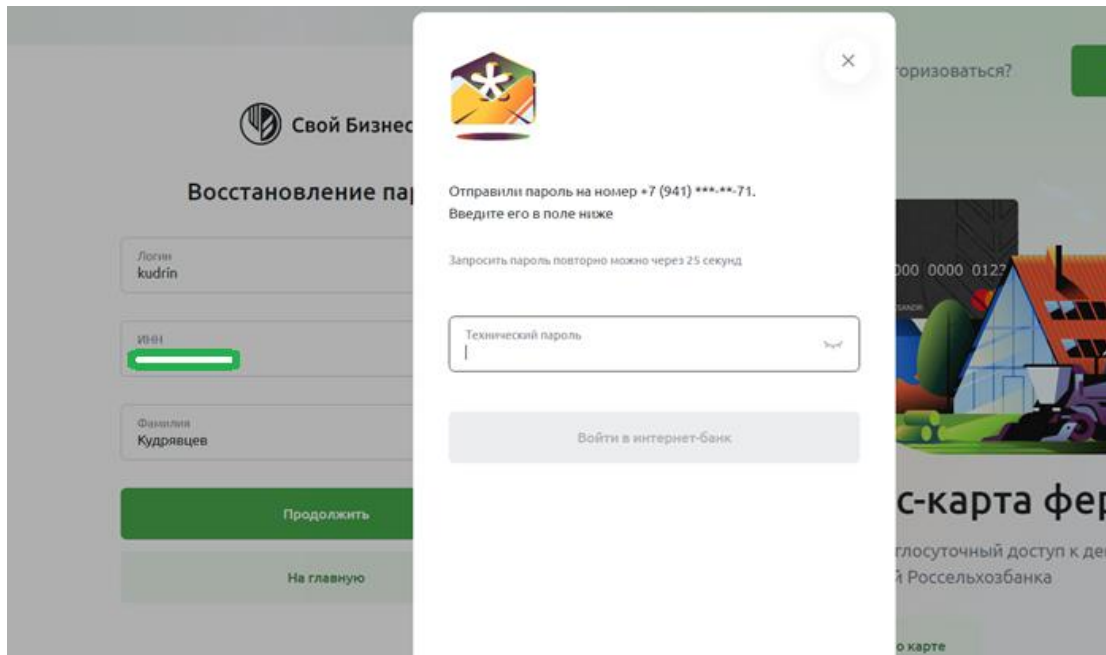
Свой Бизнес

Восстановление па

Логин
kudrin

ИНН

Фамилия
Кудрявцев

Продолжить

На главную

Отправили пароль на номер +7 (941) ***-**-71.
Введите его в поле ниже

Запросить пароль повторно можно через 25 секунд

Технический пароль

Войти в интернет-банк

оризоваться?

00 0000 0123

с-карта фе

глосуточный доступ к де
й Россельхозбанка

о карте